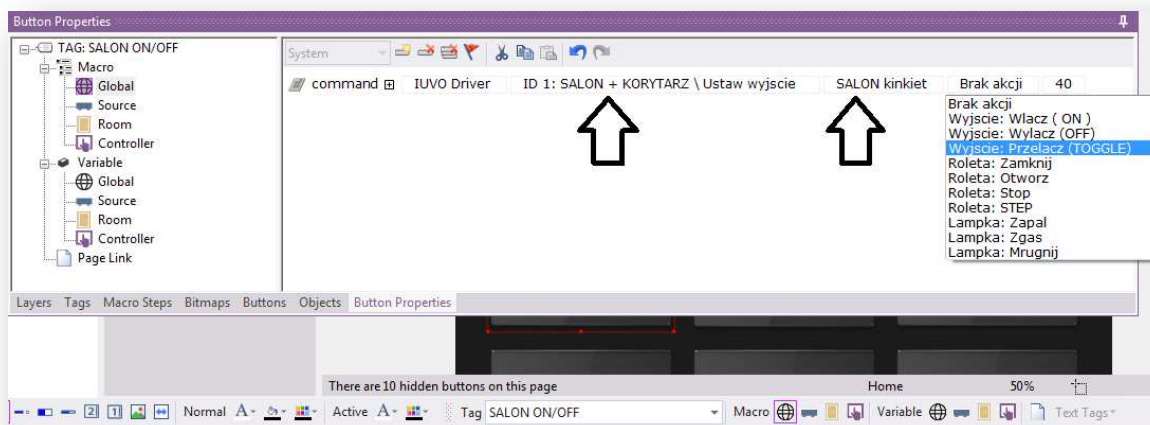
Button Properties

TAG: SALON ON/OFF
Macro
Global
Source
Room
Controller
Variable
Global
Source
Room
Controller
Page Link

System

command IUVO Driver ID 1: SALON + KORYTARZ \ Ustaw wyjscie SALON kinkiet Brak akcji 40

Brak akcji
Wyjscie: Wlacz ( ON )
Wyjscie: Wylacz (OFF)
Wyjscie: Przelacz (TOGGLE)
Roleta: Zamknij
Roleta: Otworz
Roleta: Stop
Roleta: STEP
Lampka: Zapal
Lampka: Zgas
Lampka: Mrugnij

Layers Tags Macro Steps Bitmaps Buttons Objects Button Properties

There are 10 hidden buttons on this page Home 50%

Normal A Active A Tag SALON ON/OFF Macro Variable Text Tags